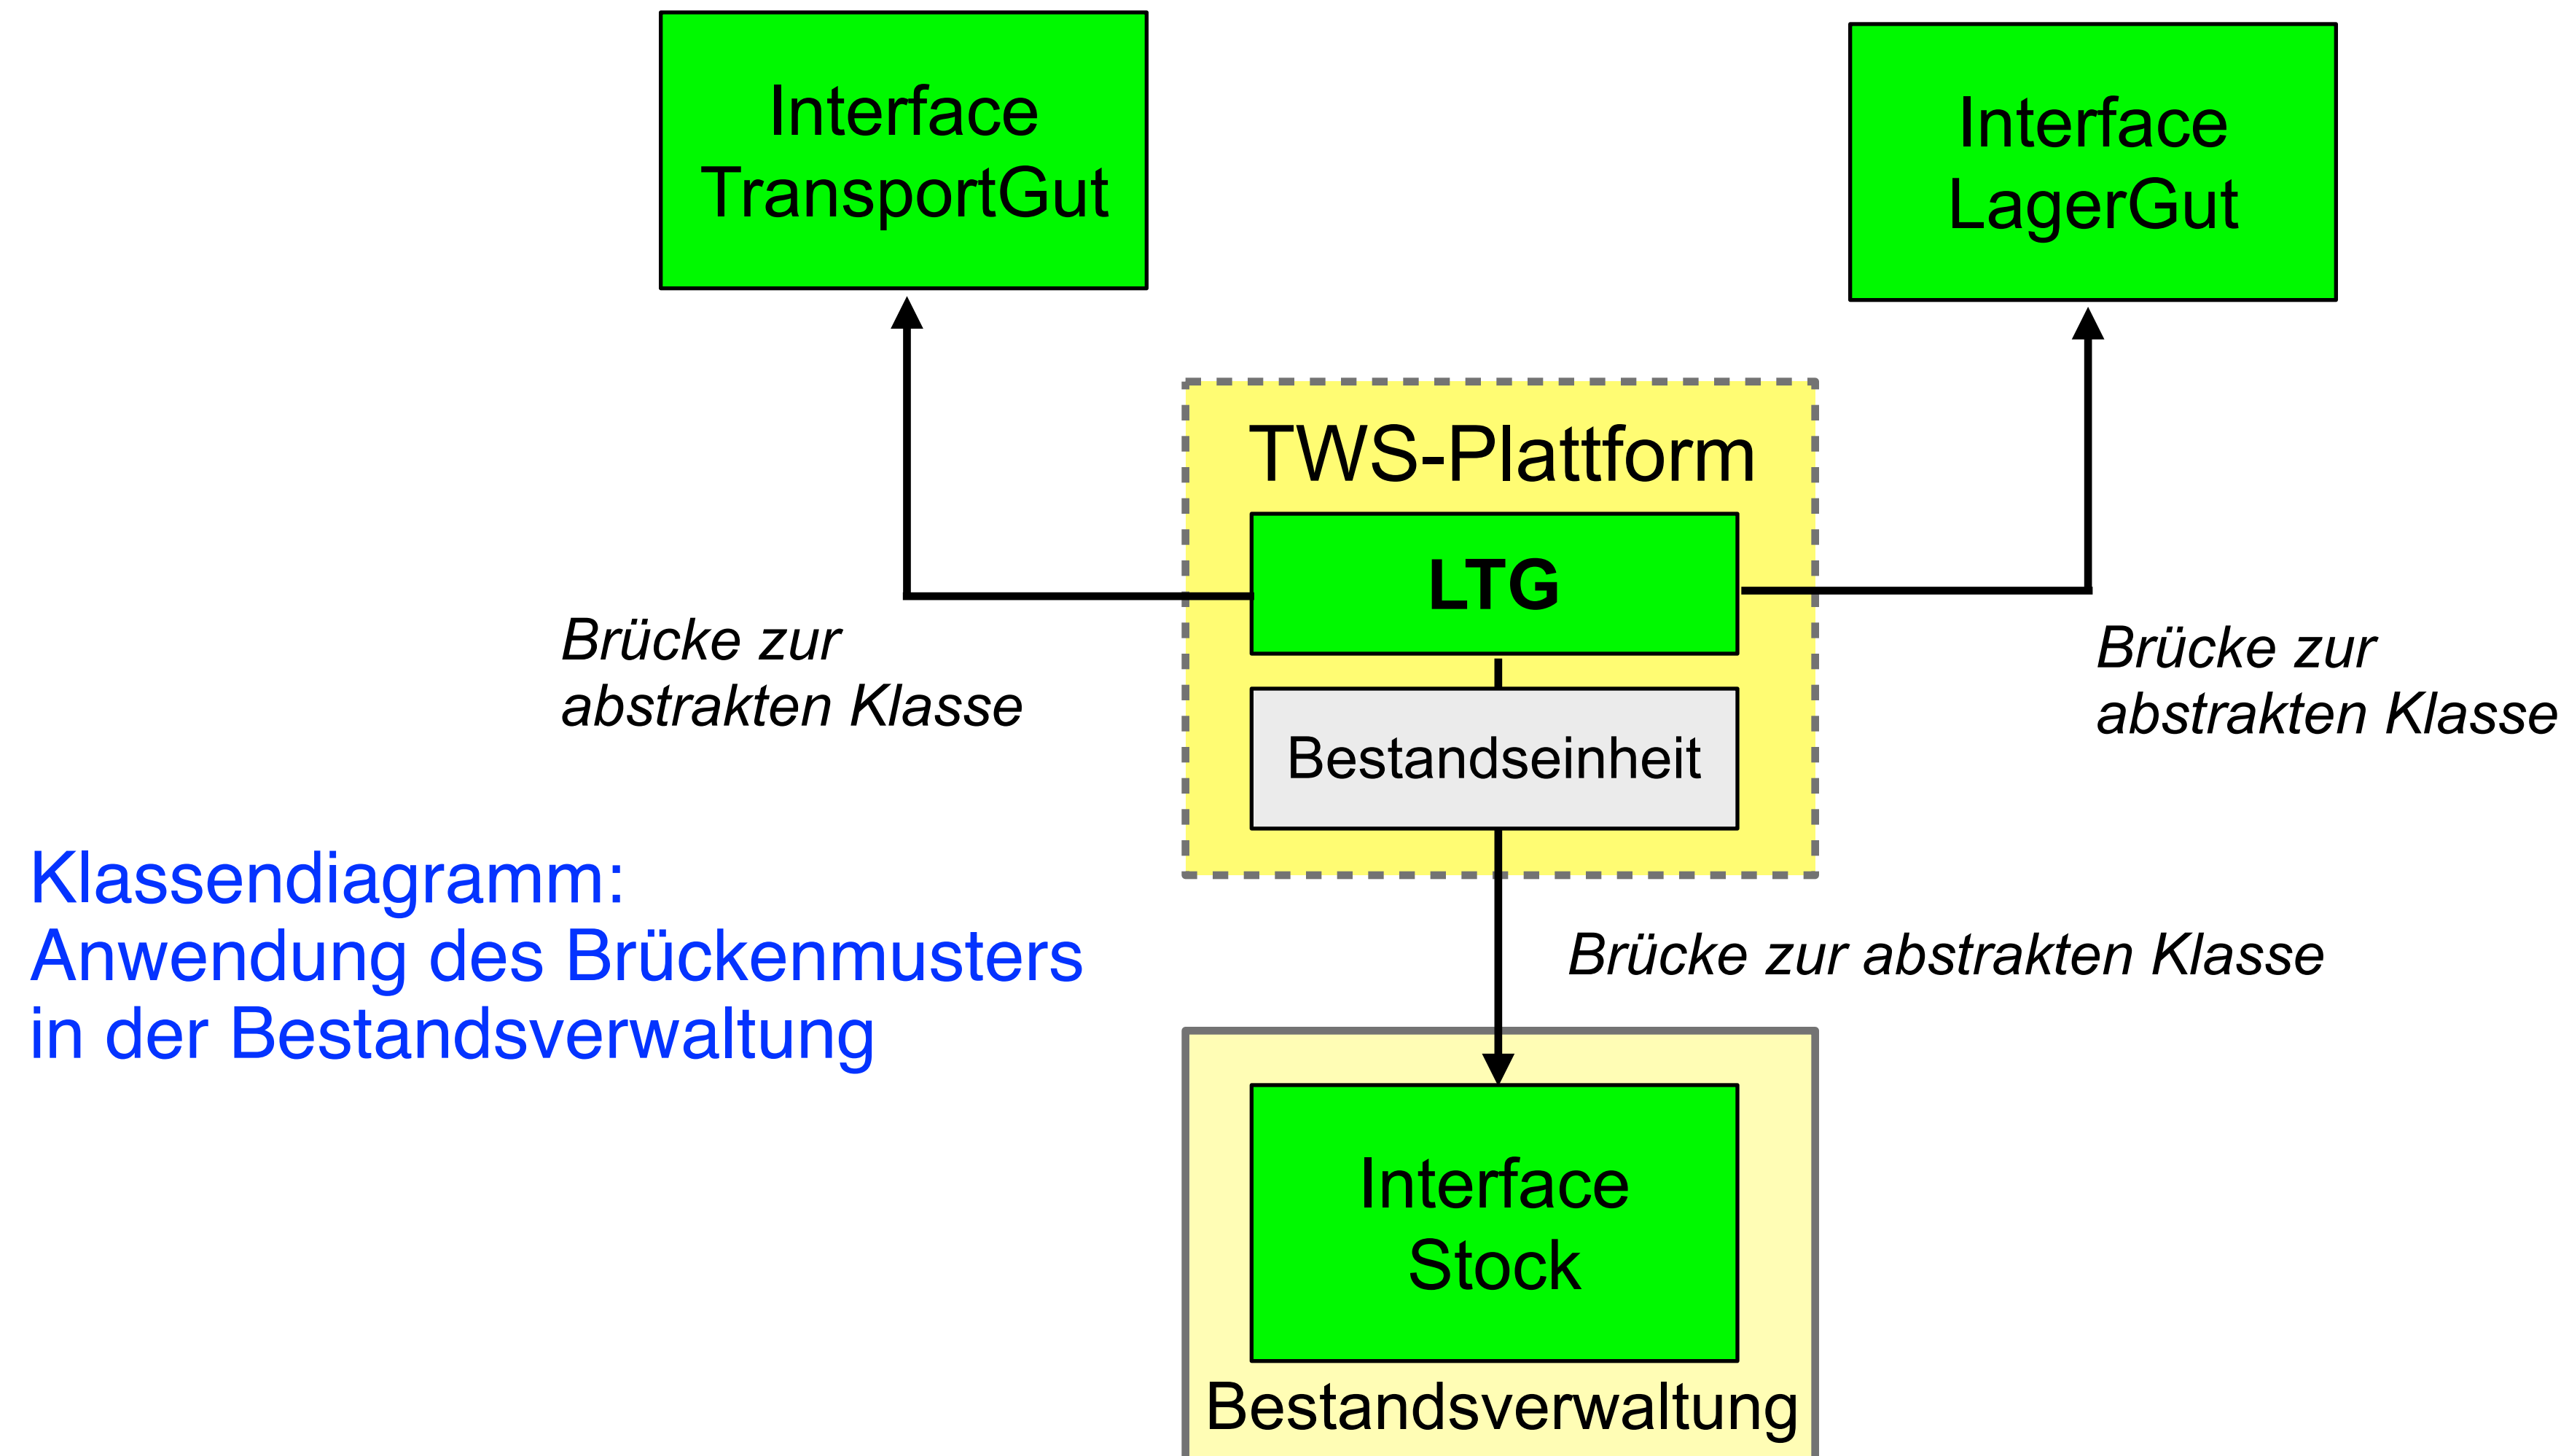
Interface TransportGut

Interface LagerGut

TWS-Plattform

LTG

Bestandseinheit

Brücke zur abstrakten Klasse

Brücke zur abstrakten Klasse

Klassendiagramm:
Anwendung des Brückenmusters in der Bestandsverwaltung

Brücke zur abstrakten Klasse

Interface Stock

Bestandsverwaltung